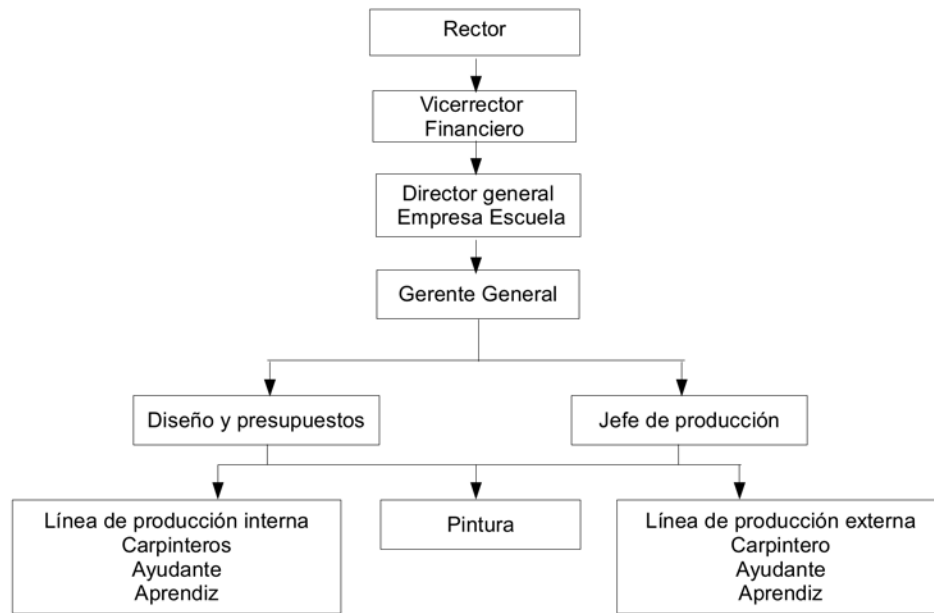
Rector

Vicerrector Financiero

Director general Empresa Escuela

Gerente General

Diseño y presupuestos

Jefe de producción

Línea de producción interna
Carpinteros
Ayudante
Aprendiz

Pintura

Línea de producción externa
Carpintero
Ayudante
Aprendiz